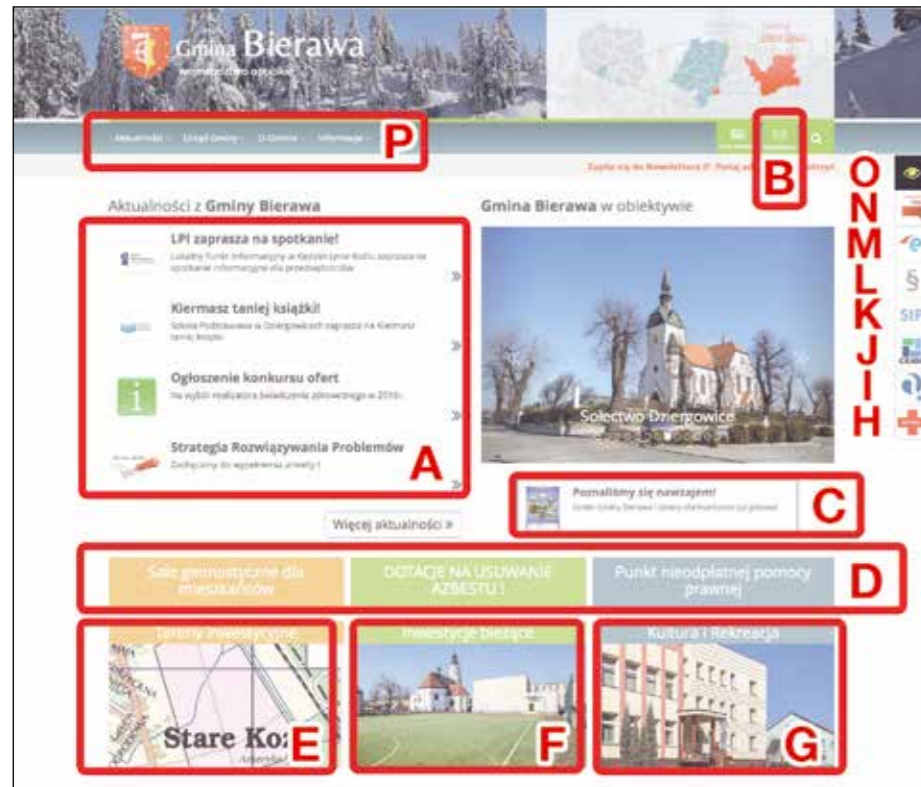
Gmina Bierawa

Aktualności Urząd Gminy O Gminie Informacje

P

B

Zapisz się do Newslettera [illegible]

O
N
M
L
K
J
I
H

Aktualności z Gminy Bierawa

LPI zaprasza na spotkanie!

Lokalny Punkt Informacyjny w Kędzierzynie-Koźlu zaprasza na spotkanie informacyjne dla przedsiębiorców

Kiermasz taniej książki!

Szkoła Podstawowa w Dziergowicach zaprasza na Kiermasz taniej książki

Ogłoszenie konkursu ofert

Na wybór realizatora świadczenia zdrowotnego w 2016 r.

Strategia Rozwiązywania Problemów

Zachęcamy do wypełnienia ankiety !

A

Więcej aktualności »

Gmina Bierawa w obiektywie

Sołectwo Dziergowice

Poznaliśmy się nawzajem!

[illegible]

C

Sale gimnastyczne dla mieszkańców

DOTACJE NA USUWANIE AZBESTU !

Punkt nieodpłatnej pomocy prawnej

D

Tereny inwestycyjne

Stare Ko

E

Inwestycje bieżące

F

Kultura i Rekreacja

G